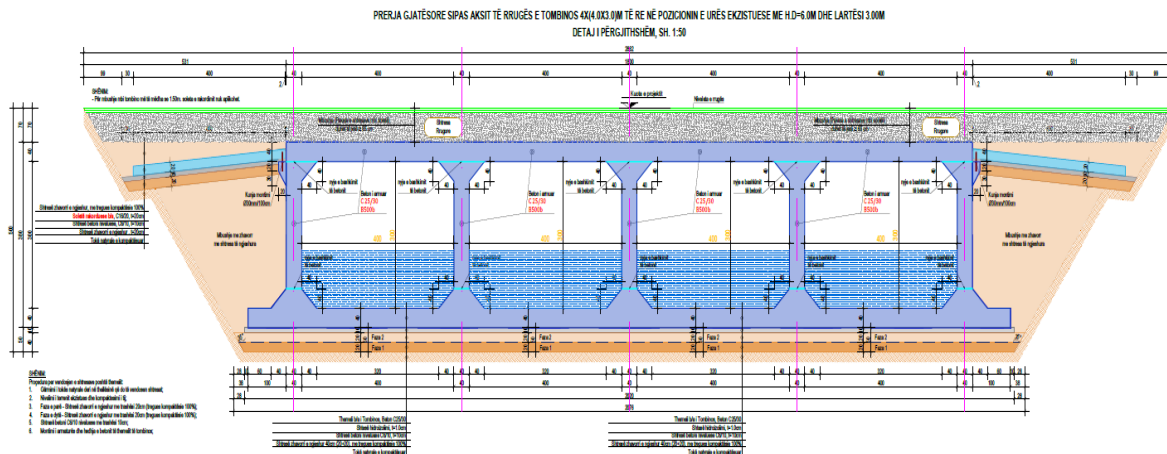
PRERJA GJATËSORE SIPAS AKSIT TË RRUGËS E TOMBINOS 4X(4.0X3.0)M TË RE NË POZICIONIN E URËS EKZISTUESE ME H.D=6.0M DHE LARTËSI 3.00M
DETAJ I PËRGJITHSHËM, SH. 1:50

SHËNIM:
- Për mbushjen mbi tombino më të madhe se 1.50m, seksioni e rakordimit nuk aplikohet.

Kuota e projektit
Niveleta e rrugës

Shtresa Rrugore
Shtresa Rrugore

Kunja mbrojtëse
Kunja mbrojtëse

Beton i armuar C25/30 B500s
Beton i armuar C25/30 B500s
Beton i armuar C25/30 B500s
Beton i armuar C25/30 B500s

Mbushje me zhavorr me shtresa të ngjeshura
Mbushje me zhavorr me shtresa të ngjeshura

Shtresë zhavorri e ngjeshur, me trupore kompaktësie 100%
Soleti rakordues Istr. C16/20, h=20cm
Shtresë betoni rreshkues C8/10, h=10cm
Shtresë zhavorri e ngjeshur, h=20cm
Toka natyrale e kompaktësuar

Faza 2
Faza 1
Faza 2
Faza 1
Faza 2
Faza 1
Faza 2
Faza 1

SHËNIM:
Propozim per ndodhjen e shtresave poshtë themelit:
1. Gërmimi i tokës natyrale deri në thellësinë që do të ndodhen shtresat;
2. Nivelimi i tabanit ekzistues dhe kompaktësimi i tij;
3. Faza e parë - Shtresë zhavorri e ngjeshur me trashësi 20cm (trupore kompaktësie 100%);
4. Faza e dytë - Shtresë zhavorri e ngjeshur me trashësi 20cm (trupore kompaktësie 100%);
5. Shtresë betoni C8/10 rreshkues me trashësi 10cm;
6. Montimi i armaturës dhe hedhja e betonit të themelit të tombinos;

Themeli i/e Tombinos, Beton C25/30
Shtresë hidroizoluese, h=1.0cm
Shtresë betoni rreshkues C8/10, h=10cm
Shtresë zhavorri e ngjeshur 40cm (20+20cm) me trupore kompaktësie 100%
Toka natyrale e kompaktësuar

Themeli i/e Tombinos, Beton C25/30
Shtresë hidroizoluese, h=1.0cm
Shtresë betoni rreshkues C8/10, h=10cm
Shtresë zhavorri e ngjeshur 40cm (20+20cm) me trupore kompaktësie 100%
Toka natyrale e kompaktësuar

3862
1950
531
531
400
400
400
400
320
320
320
320
40
40
40
40
40
30
30
20
20
100
100
2000